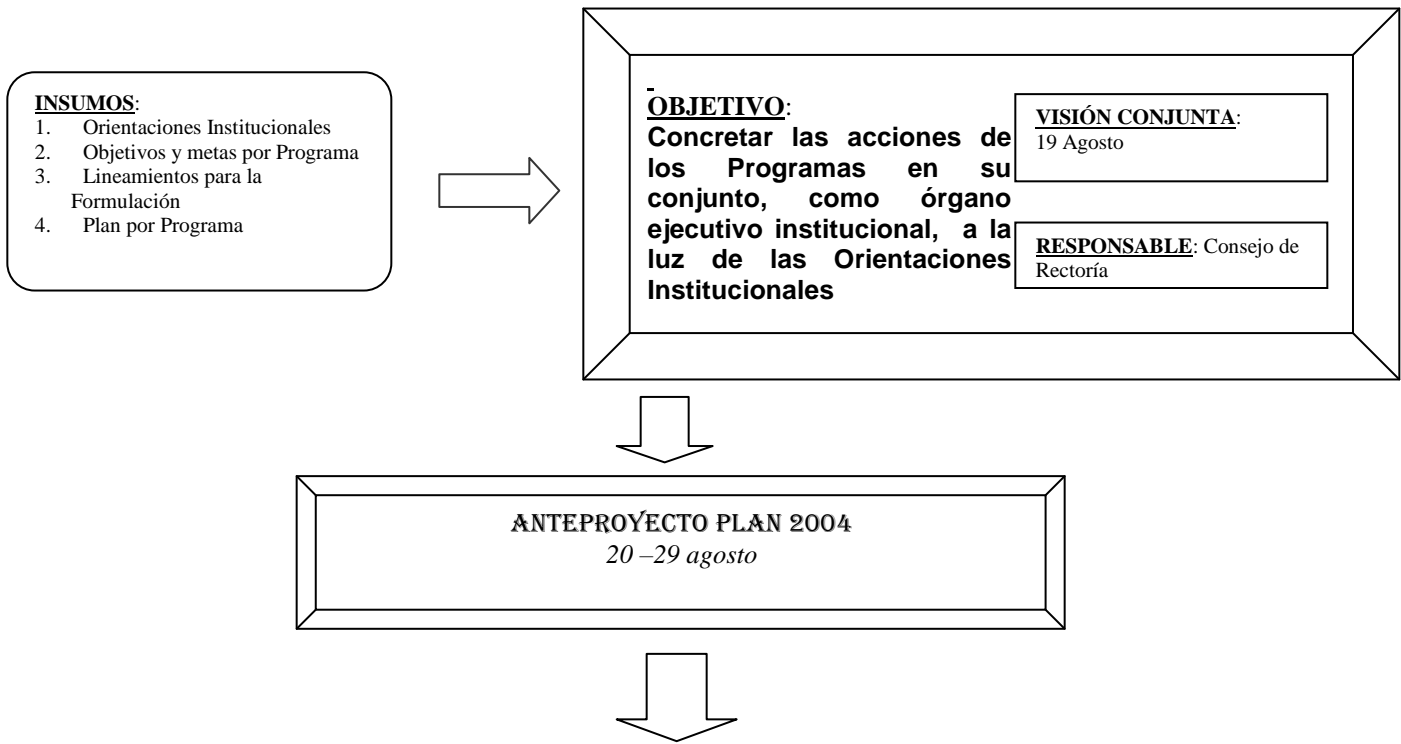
INSUMOS:
1. Orientaciones Institucionales
2. Objetivos y metas por Programa
3. Lineamientos para la Formulación
4. Plan por Programa

OBJETIVO:
Concretar las acciones de los Programas en su conjunto, como órgano ejecutivo institucional, a la luz de las Orientaciones Institucionales

VISIÓN CONJUNTA:
19 Agosto

RESPONSABLE: Consejo de Rectoría

ANTEPROYECTO PLAN 2004
20 –29 agosto